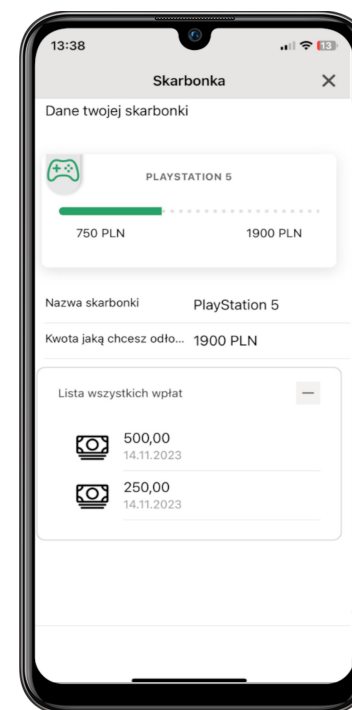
13:38

Skarbonka ×

Dane twojej skarbonki

PLAYSTATION 5

750 PLN 1900 PLN

Nazwa skarbonki PlayStation 5

Kwota jaką chcesz odło... 1900 PLN

Lista wszystkich wpłat −

500,00
14.11.2023

250,00
14.11.2023